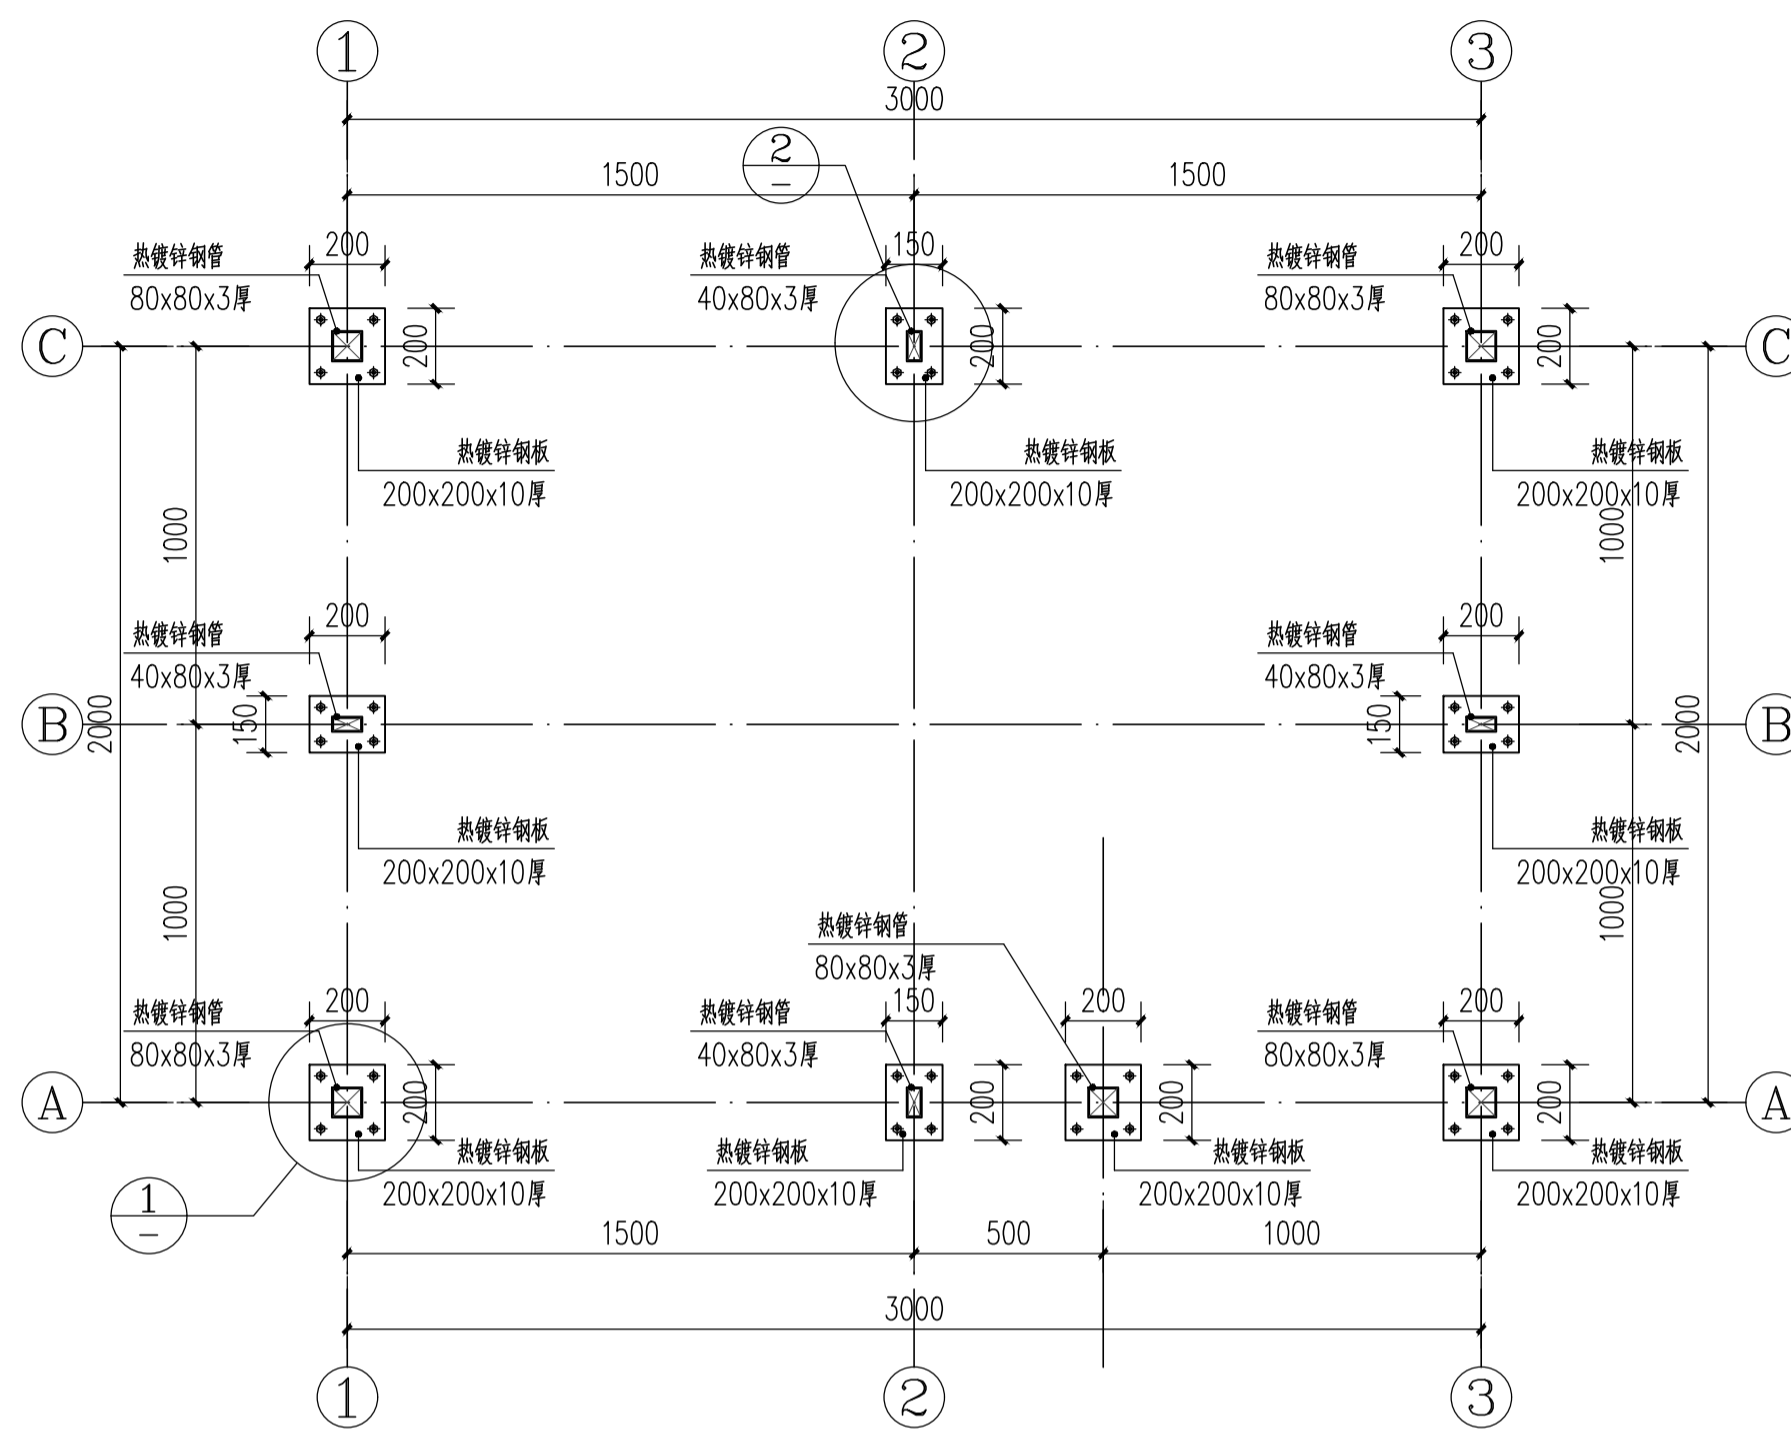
1 2 3

3000

2
—

1500 1500

热镀锌钢管
80x80x3厚
200

热镀锌钢管
40x80x3厚
150

热镀锌钢管
80x80x3厚
200

C

200

200

200

C

热镀锌钢板
200x200x10厚

热镀锌钢板
200x200x10厚

热镀锌钢板
200x200x10厚

1000

1000

热镀锌钢管
40x80x3厚
200

热镀锌钢管
40x80x3厚
200

B

2000

150

150

2000

B

热镀锌钢板
200x200x10厚

热镀锌钢板
200x200x10厚

1000

1000

热镀锌钢管
80x80x3厚

热镀锌钢管
80x80x3厚
200

热镀锌钢管
40x80x3厚
150

200

热镀锌钢管
80x80x3厚
200

A

200

200

200

200

A

热镀锌钢板
200x200x10厚

热镀锌钢板
200x200x10厚

热镀锌钢板
200x200x10厚

热镀锌钢板
200x200x10厚

1
—

1500 500 1000

3000

1 2 3